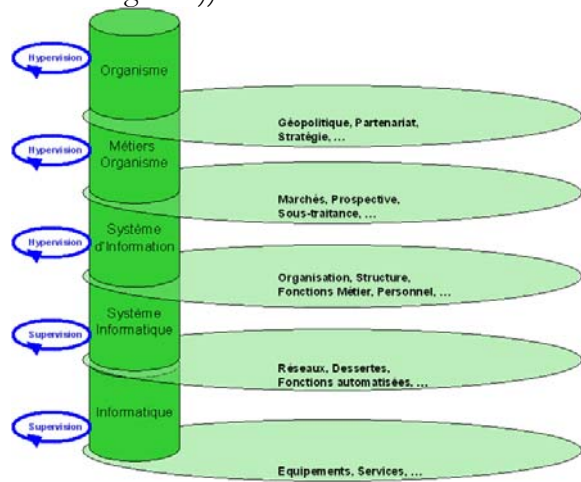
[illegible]

Hypervision

Organisme

Géopolitique, Partenariat, Stratégie, ...

Hypervision

Métiers Organisme

Marchés, Prospective, Sous-traitance, ...

Hypervision

Système d'Information

Organisation, Structure, Fonctions Métier, Personnel, ...

Supervision

Système Informatique

Réseaux, Dessertes, Fonctions automatisées, ...

Supervision

Informatique

Equipements, Services, ...